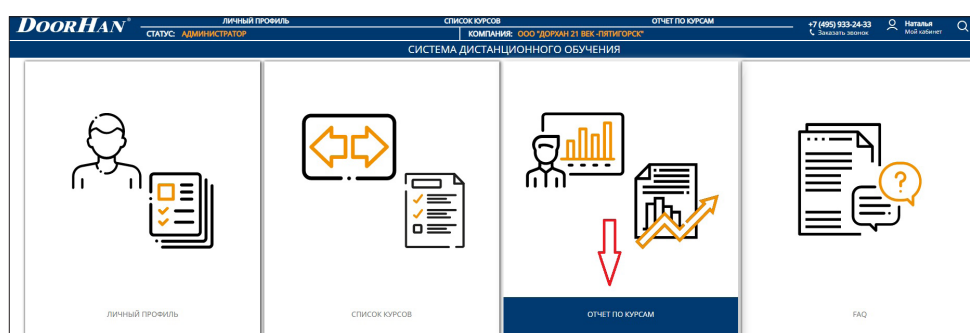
DoorHan®

ЛИЧНЫЙ ПРОФИЛЬ
СПИСОК КУРСОВ
ОТЧЕТ ПО КУРСАМ
СТАТУС: АДМИНИСТРАТОР
КОМПАНИЯ: ООО "ДОРХАН 21 ВЕК -ПЯТИГОРСК"
+7 (495) 933-24-33
Заказать звонок
Наталья
Мой кабинет

СИСТЕМА ДИСТАНЦИОННОГО ОБУЧЕНИЯ

ЛИЧНЫЙ ПРОФИЛЬ
СПИСОК КУРСОВ
ОТЧЕТ ПО КУРСАМ
FAQ